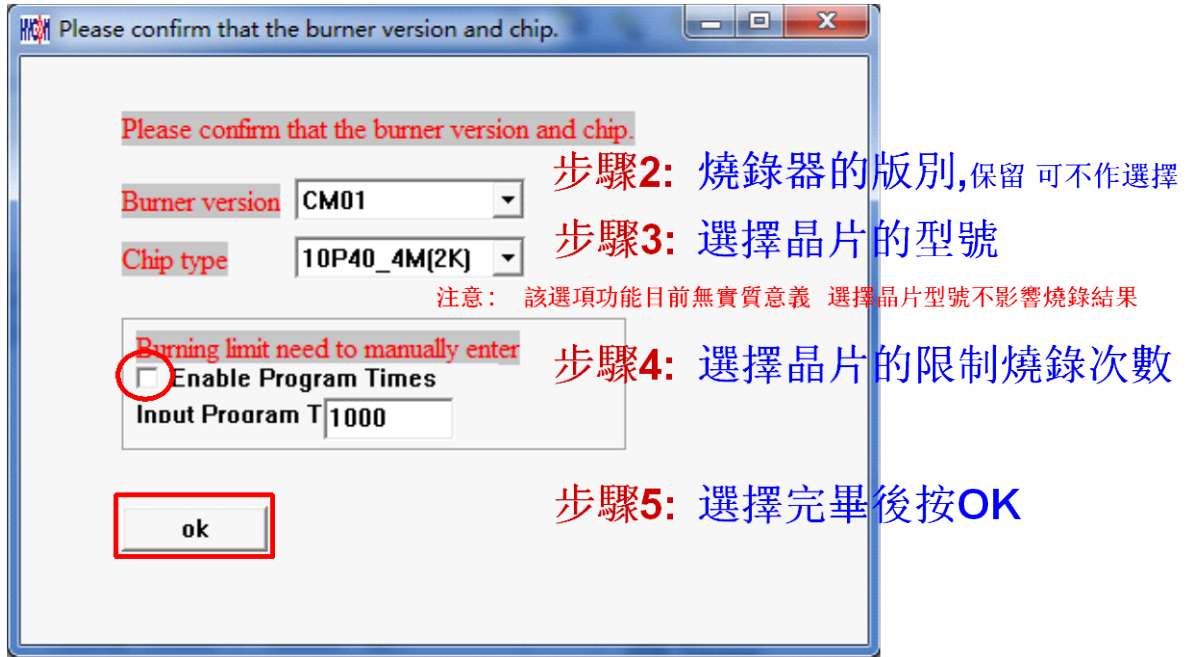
Please confirm that the burner version and chip.

Please confirm that the burner version and chip.

步驟2: 燒錄器的版別,保留 可不作選擇

Burner version CM01

步驟3: 選擇晶片的型號

Chip type 10P40_4M(2K)

注意： 該選項功能目前無實質意義 選擇晶片型號不影響燒錄結果

Burning limit need to manually enter

步驟4: 選擇晶片的限制燒錄次數

Enable Program Times

Input Program T 1000

步驟5: 選擇完畢後按OK

ok